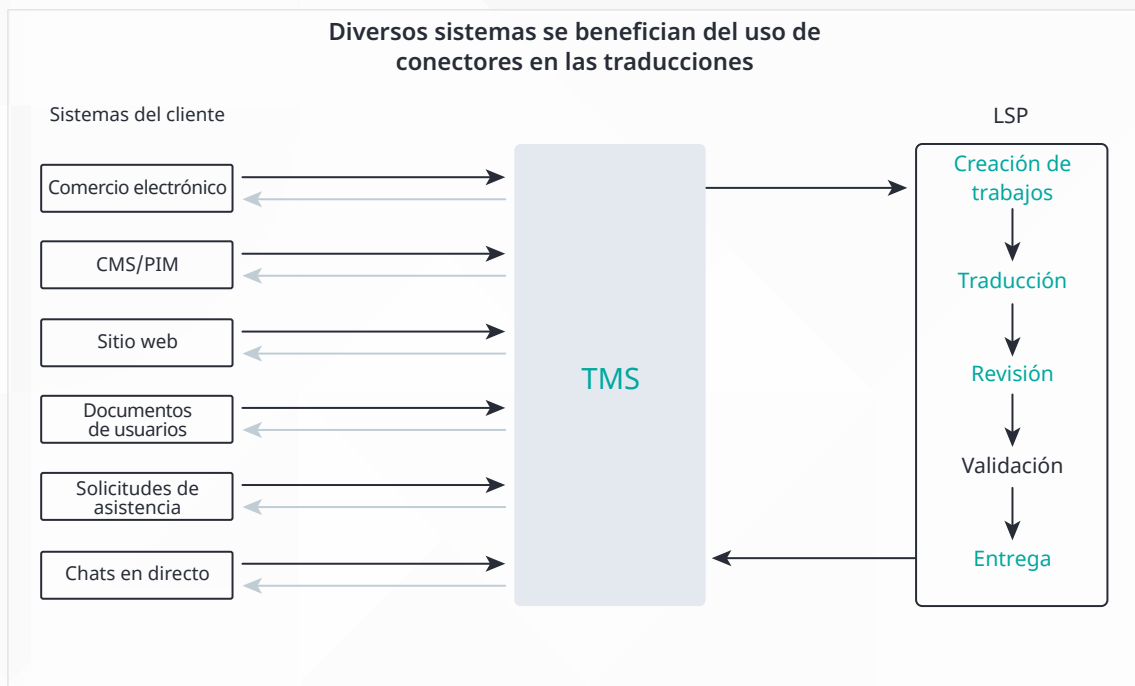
Diversos sistemas se benefician del uso de conectores en las traducciones

Sistemas del cliente

Comercio electrónico

CMS/PIM

Sitio web

Documentos de usuarios

Solicitudes de asistencia

Chats en directo

TMS

LSP

Creación de trabajos

Traducción

Revisión

Validación

Entrega